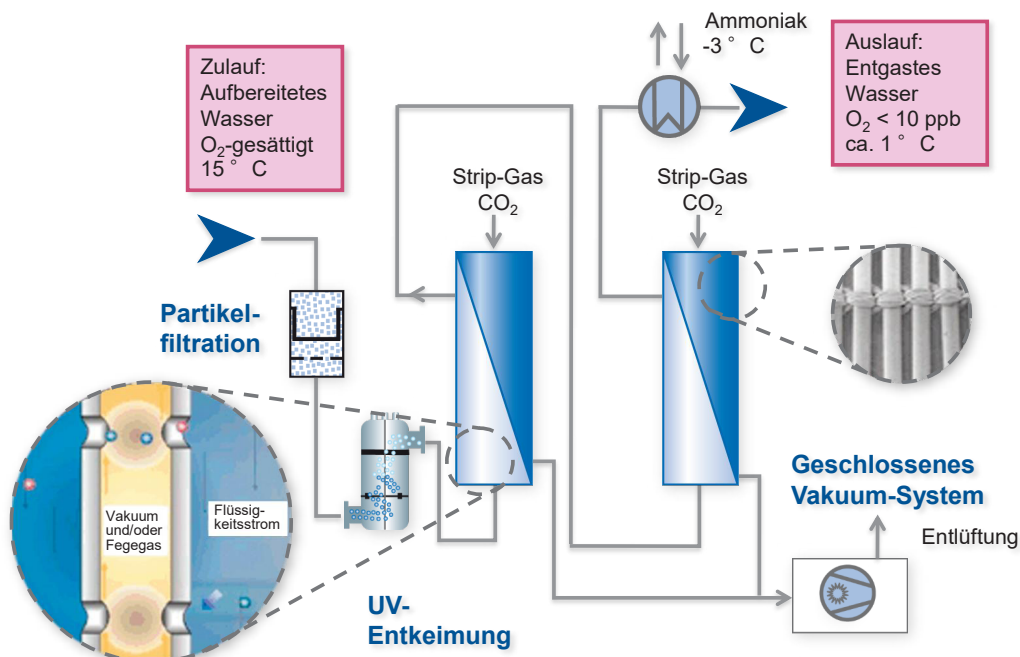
Zulauf:
Aufbereitetes
Wasser
$O_2$-gesättigt
15 ° C

Ammoniak
-3 ° C

Auslauf:
Entgastes
Wasser
$O_2$ < 10 ppb
ca. 1 ° C

Strip-Gas
$CO_2$

Strip-Gas
$CO_2$

Partikel-
filtration

Vakuum
und/oder
Fegegas

Flüssig-
keitsstrom

UV-
Entkeimung

Geschlossenes
Vakuum-System

Entlüftung